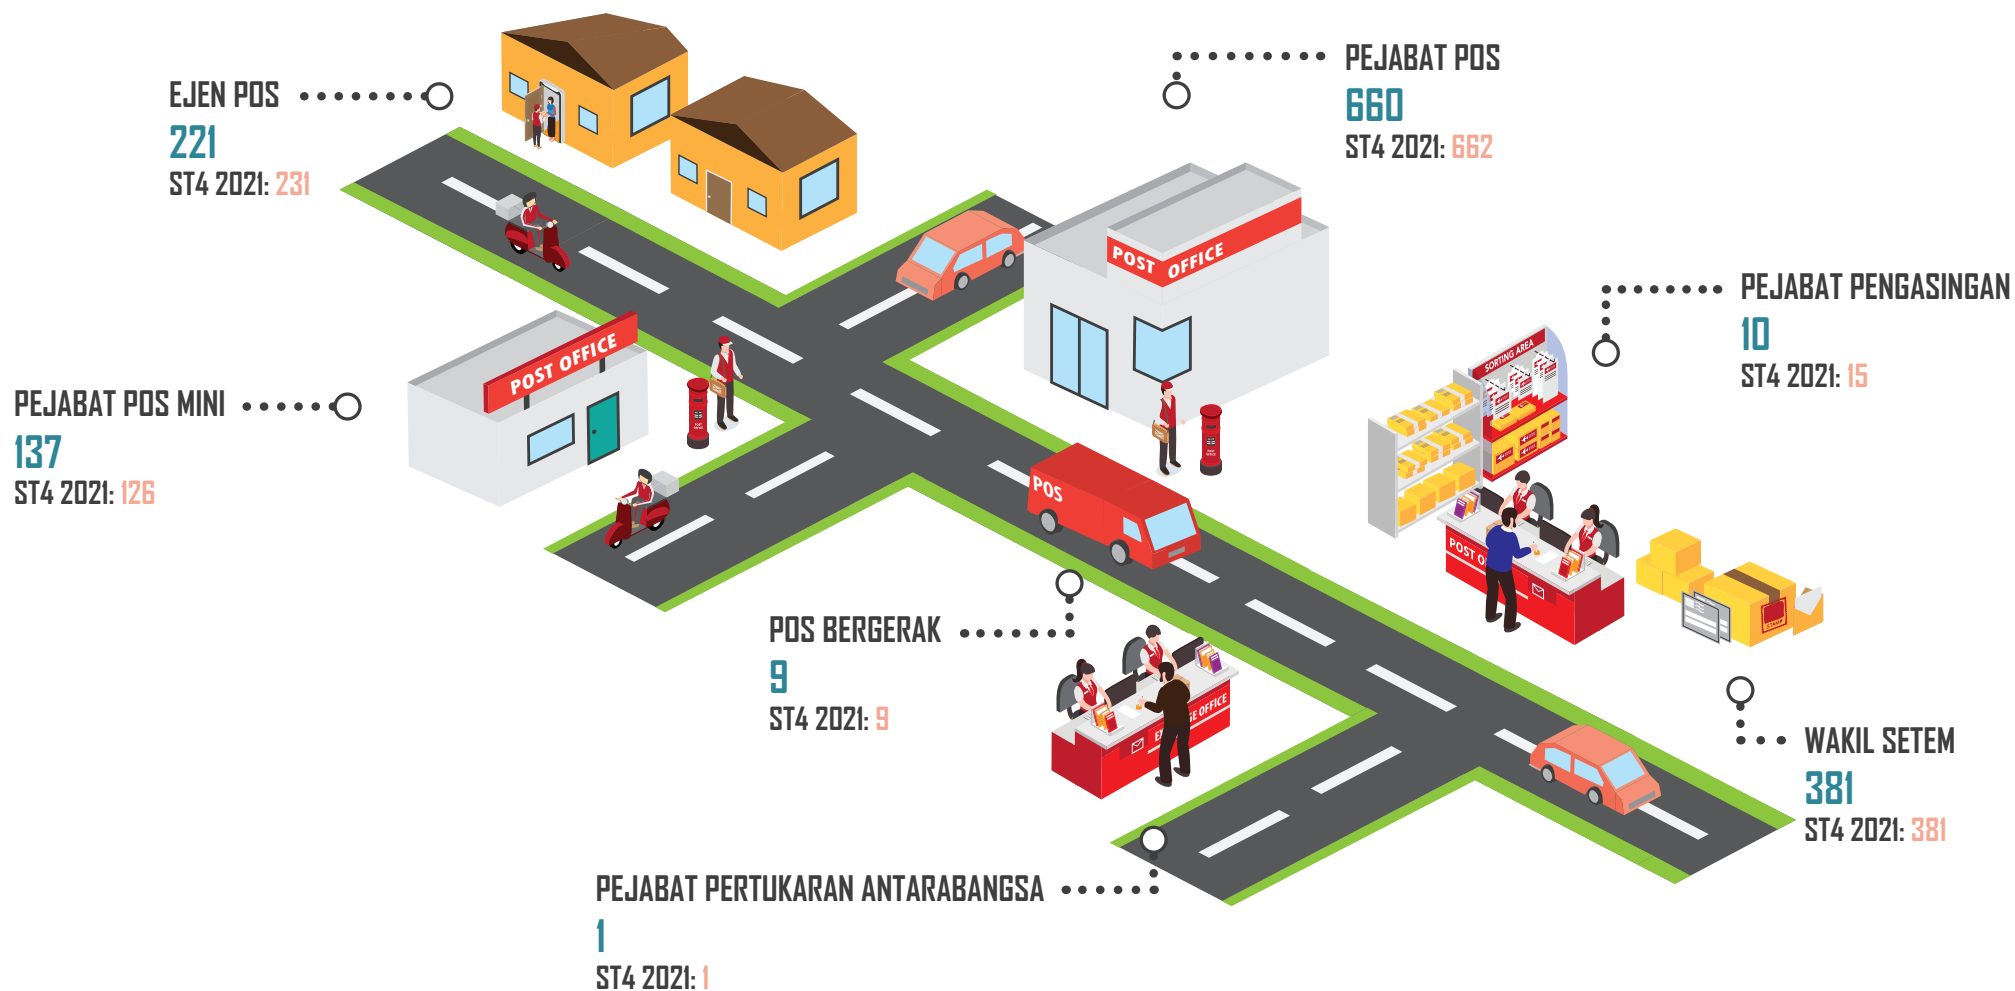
EJEN POS
221
ST4 2021: 231

PEJABAT POS
660
ST4 2021: 662

POST OFFICE

PEJABAT PENGASINGAN
10
ST4 2021: 15

SORTING AREA

PEJABAT POS MINI
137
ST4 2021: 126

POST OFFICE

POS

POST O

POS BERGERAK
9
ST4 2021: 9

E OFFICE

WAKIL SETEM
381
ST4 2021: 381

PEJABAT PERTUKARAN ANTARABANGSA
1
ST4 2021: 1